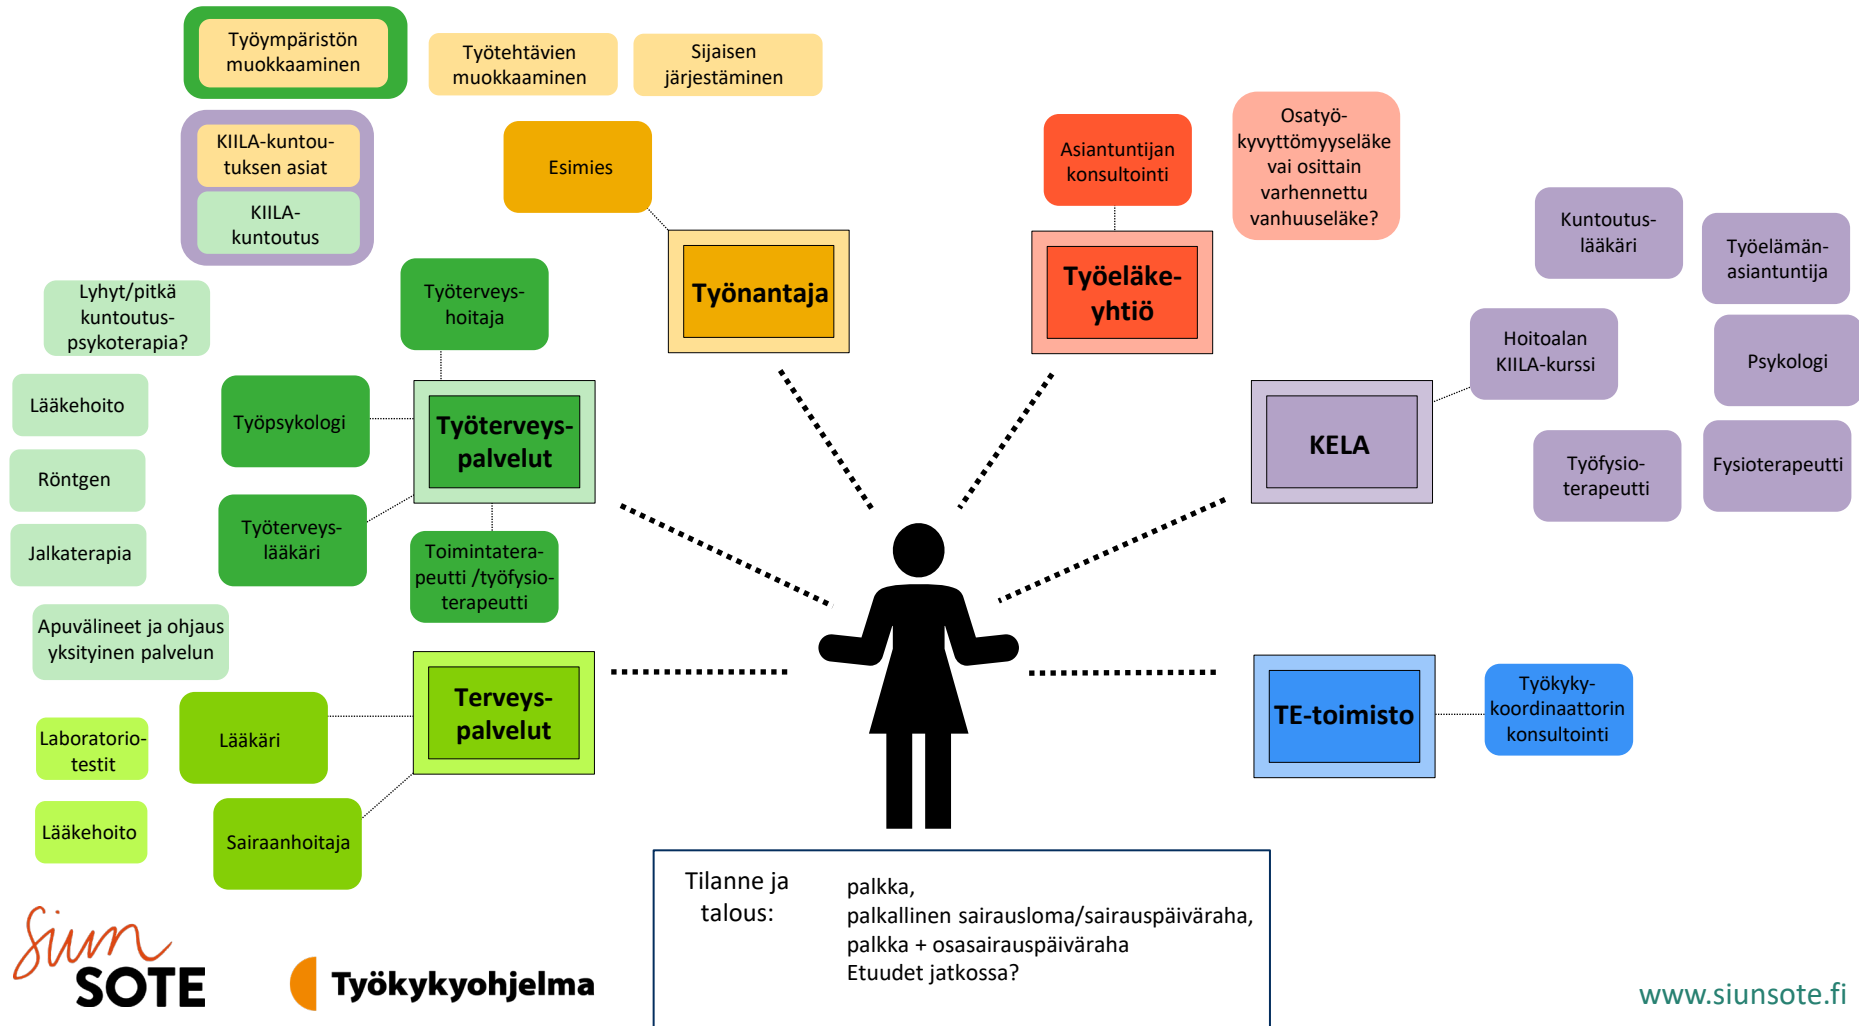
Työympäristön muokkaaminen

Työtehtävien muokkaaminen

Sijaisen järjestäminen

KIILA-kuntoutuksen asiat

KIILA-kuntoutus

Esimies

Työnantaja

Asiantuntijan konsultointi

Osatyökyvyttömyyseläke vai osittain varhennettu vanhuuseläke?

Työeläkeyhtiö

Kuntoutuslääkäri

Työelämän-asiantuntija

Hoitoalan KIILA-kurssi

Psykologi

KELA

Työfysioterapeutti

Fysioterapeutti

Lyhyt/pitkä kuntoutuspsykoterapia?

Työterveyshoitaja

Lääkehoito

Työpsykologi

Työterveyspalvelut

Röntgen

Työterveyslääkäri

Jalkaterapia

Toimintaterapeutti /työfysioterapeutti

Apuvälineet ja ohjaus yksityinen palvelun

Terveyspalvelut

Laboratoriotestit

Lääkäri

Lääkehoito

Sairaanhoitaja

TE-toimisto

Työkykykoordinaattorin konsultointi

Tilanne ja talous:

palkka,
palkallinen sairausloma/sairauspäiväraha,
palkka + osasairauspäiväraha
Etuudet jatkossa?

Siun SOTE

Työkykyohjelma

www.siunsote.fi